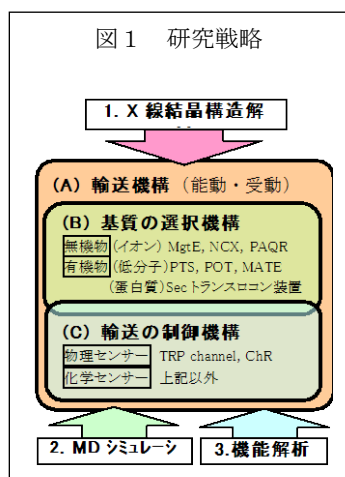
図１　研究戦略

1. X 線結晶構造解

(A) 輸送機構 (能動・受動)

(B) 基質の選択機構

無機物 (イオン) MgtE, NCX, PAQR

有機物 (低分子) PTS, POT, MATE

(蛋白質) Sec トランスロコン装置

(C) 輸送の制御機構

物理センサー TRP channel, ChR

化学センサー 上記以外

2. MD シミュレーシ

3.機能解析